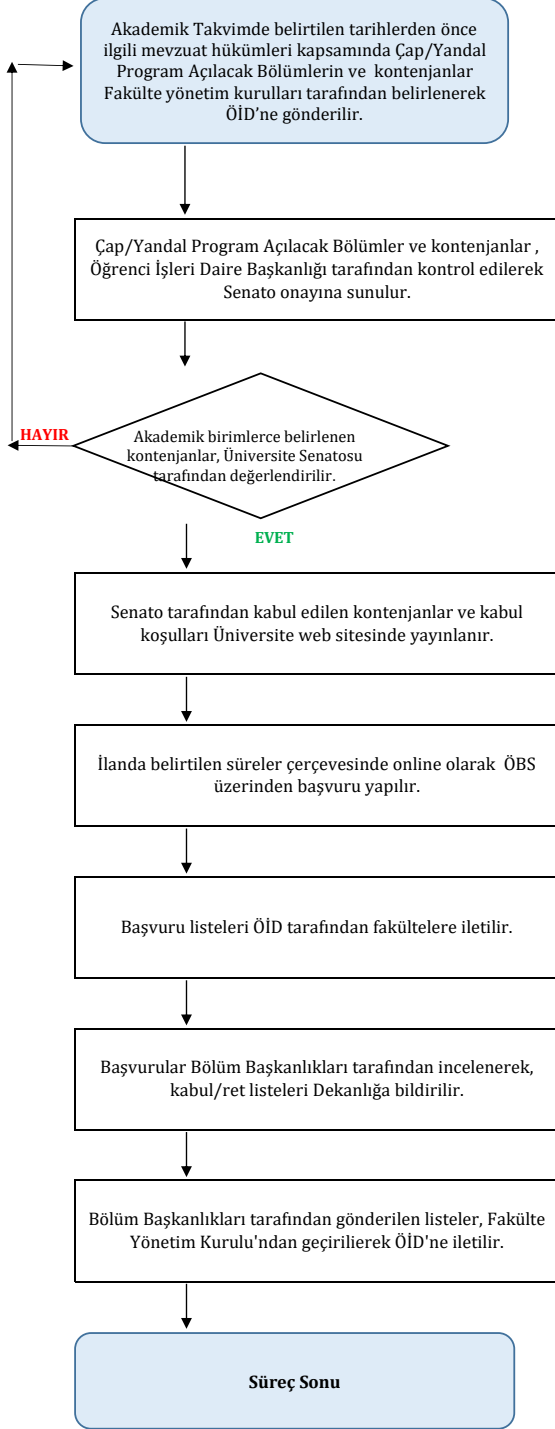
Akademik Takvimde belirtilen tarihlerden önce ilgili mevzuat hükümleri kapsamında Çap/Yandal Program Açılacak Bölümlerin ve kontenjanlar Fakülte yönetim kurulları tarafından belirlenerek ÖİD'ne gönderilir.

Çap/Yandal Program Açılacak Bölümler ve kontenjanlar , Öğrenci İşleri Daire Başkanlığı tarafından kontrol edilerek Senato onayına sunulur.

HAYIR

Akademik birimlerce belirlenen kontenjanlar, Üniversite Senatosu tarafından değerlendirilir.

EVET

Senato tarafından kabul edilen kontenjanlar ve kabul koşulları Üniversite web sitesinde yayınlanır.

İlanda belirtilen süreler çerçevesinde online olarak ÖBS üzerinden başvuru yapılır.

Başvuru listeleri ÖİD tarafından fakültelere iletilir.

Başvurular Bölüm Başkanlıkları tarafından incelenerek, kabul/ret listeleri Dekanlığa bildirilir.

Bölüm Başkanlıkları tarafından gönderilen listeler, Fakülte Yönetim Kurulu'ndan geçirilerek ÖİD'ne iletilir.

Süreç Sonu